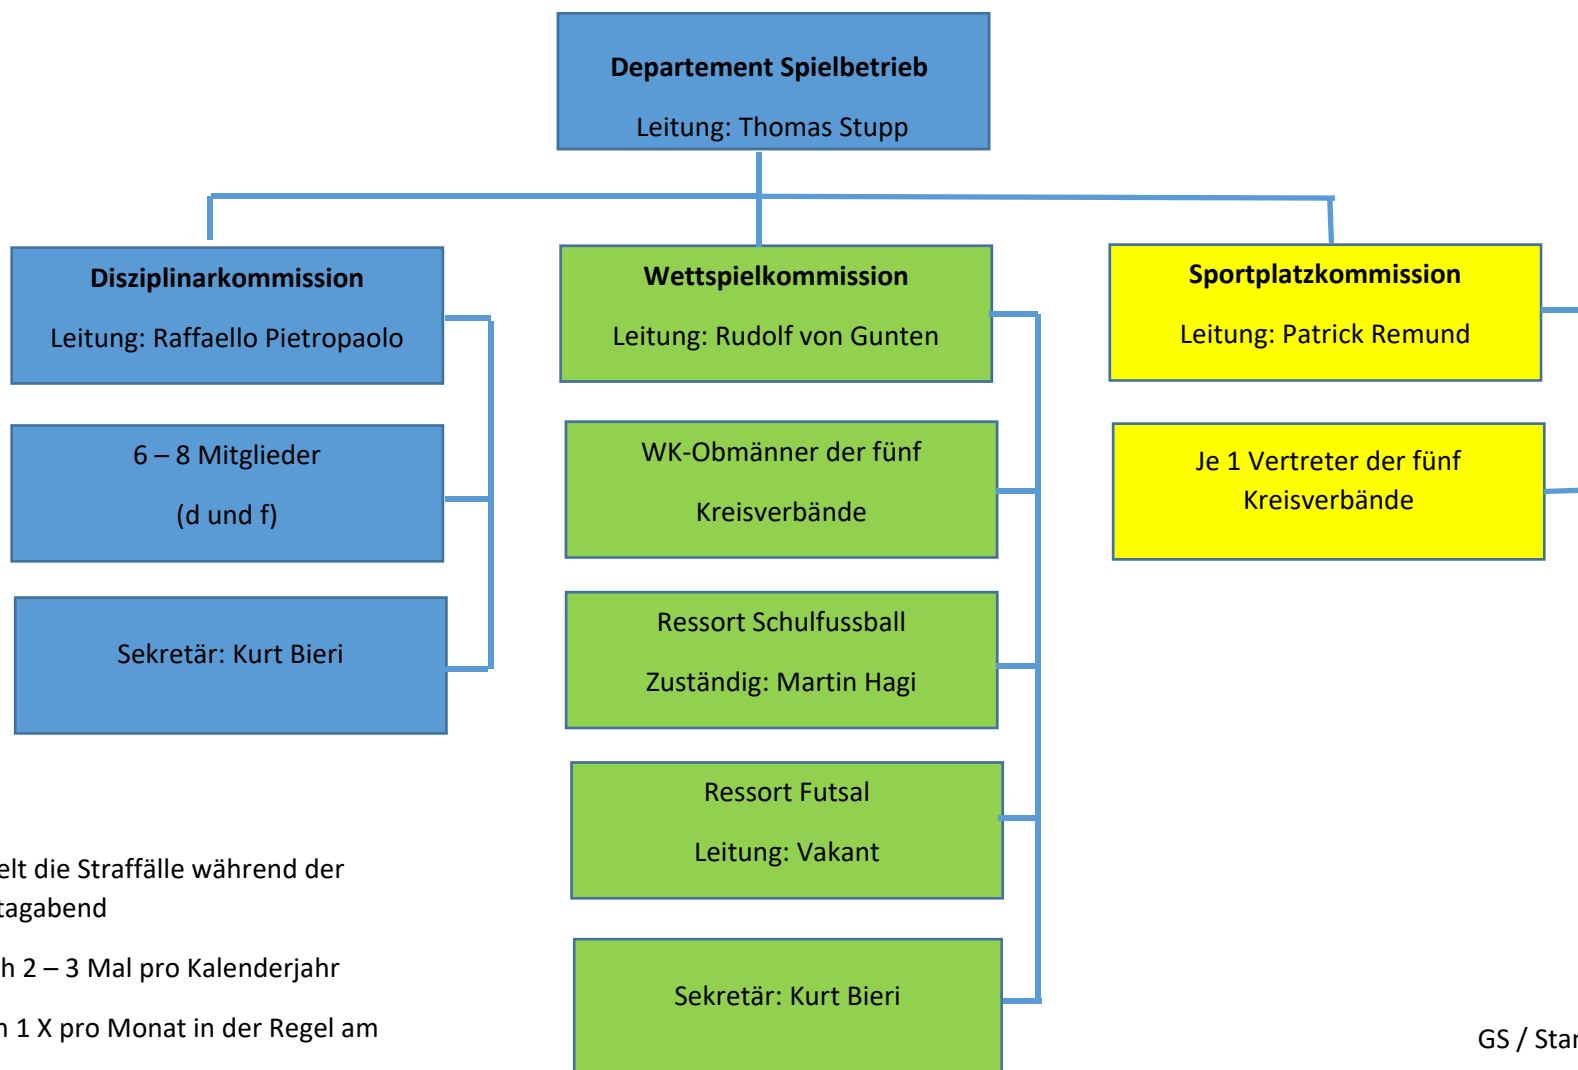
Departement Spielbetrieb

Leitung: Thomas Stupp

Disziplinarkommission

Leitung: Raffaello Pietropaolo

6 – 8 Mitglieder

(d und f)

Sekretär: Kurt Bieri

Wettspielkommission

Leitung: Rudolf von Gunten

WK-Obmänner der fünf Kreisverbände

Ressort Schulfussball

Zuständig: Martin Hagi

Ressort Futsal

Leitung: Vakant

Sekretär: Kurt Bieri

Sportplatzkommission

Leitung: Patrick Remund

Je 1 Vertreter der fünf Kreisverbände

elt die Straffälle während der tagabend

h 2 – 3 Mal pro Kalenderjahr

n 1 X pro Monat in der Regel am

GS / Star